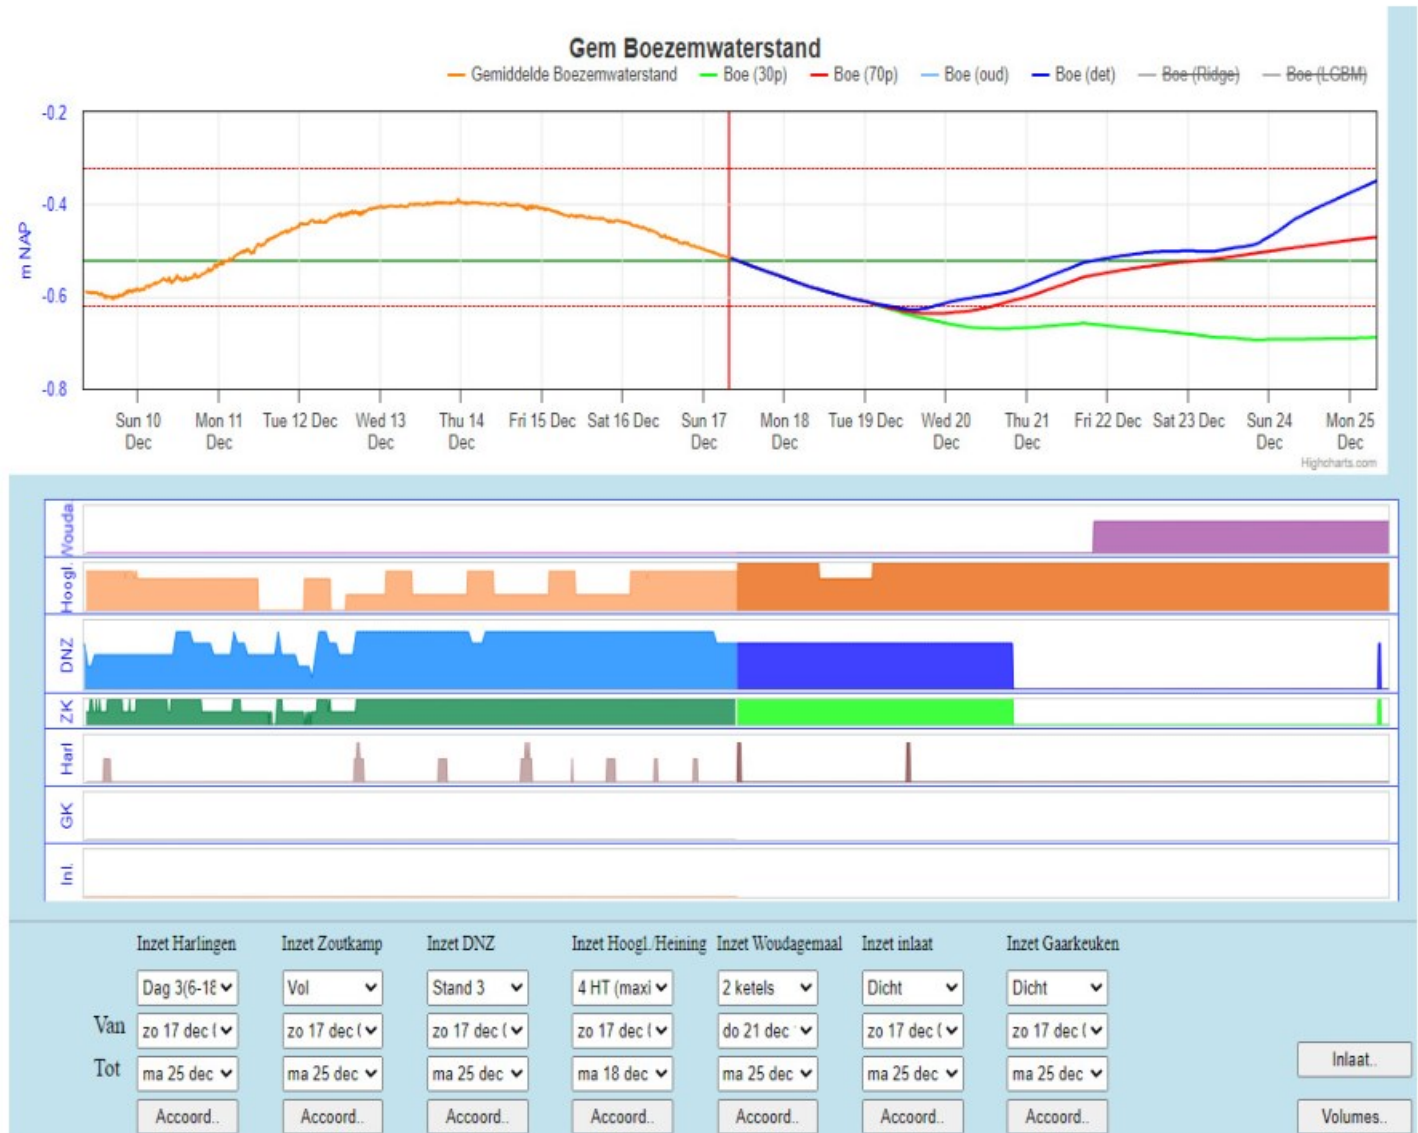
Gem Boezemwaterstand

Gemiddelde Boezemwaterstand   Boe (30p)   Boe (70p)   Boe (oud)   Boe (det)   ~~Boe (Ridge)~~   ~~Boe (LGBM)~~

m NAP

-0.2
-0.4
-0.6
-0.8

Sun 10 Dec   Mon 11 Dec   Tue 12 Dec   Wed 13 Dec   Thu 14 Dec   Fri 15 Dec   Sat 16 Dec   Sun 17 Dec   Mon 18 Dec   Tue 19 Dec   Wed 20 Dec   Thu 21 Dec   Fri 22 Dec   Sat 23 Dec   Sun 24 Dec   Mon 25 Dec

Highcharts.com

Wouda
Hoogl.
DNZ
ZK
Harl
GK
Inl.

| | Inzet Harlingen | Inzet Zoutkamp | Inzet DNZ | Inzet Hoogl./Heining | Inzet Woudagemaal | Inzet inlaat | Inzet Gaarkeuken |
|---|---|---|---|---|---|---|---|
| | Dag 3(6-18 | Vol | Stand 3 | 4 HT (maxi | 2 ketels | Dicht | Dicht |
| Van | zo 17 dec ( | zo 17 dec ( | zo 17 dec ( | zo 17 dec ( | do 21 dec | zo 17 dec ( | zo 17 dec ( |
| Tot | ma 25 dec | ma 25 dec | ma 25 dec | ma 18 dec | ma 25 dec | ma 25 dec | ma 25 dec |
| | Accoord.. | Accoord.. | Accoord.. | Accoord.. | Accoord.. | Accoord.. | Accoord.. |

Inlaat..
Volumes..